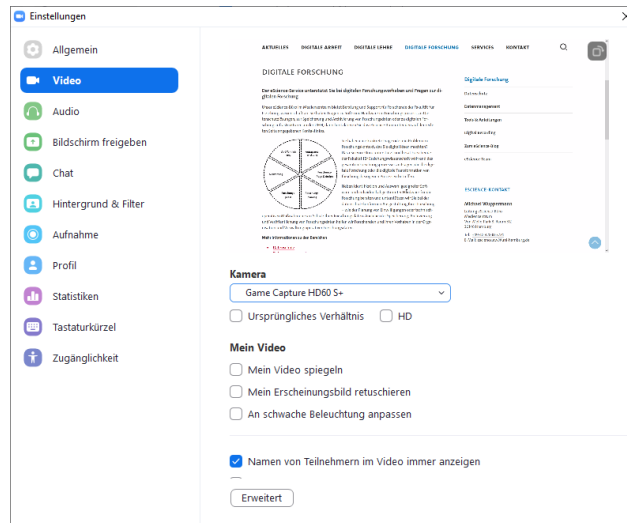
Einstellungen

Allgemein
Video
Audio
Bildschirm freigeben
Chat
Hintergrund & Filter
Aufnahme
Profil
Statistiken
Tastaturkürzel
Zugänglichkeit

AKTUELLES DIGITALE ARBEIT DIGITALE LEHRE DIGITALE FORSCHUNG SERVICES KONTAKT

DIGITALE FORSCHUNG

Digitale Forschung
Datenschutz
Datenmanagement
Textanforderungen
Digital Humanities
Zum Kalender

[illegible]

FORSCHUNGS-KONTAKT

Kamera
Game Capture HD60 S+
Ursprüngliches Verhältnis
HD

Mein Video
Mein Video spiegeln
Mein Erscheinungsbild retuschieren
An schwache Beleuchtung anpassen

Namen von Teilnehmern im Video immer anzeigen

Erweitert